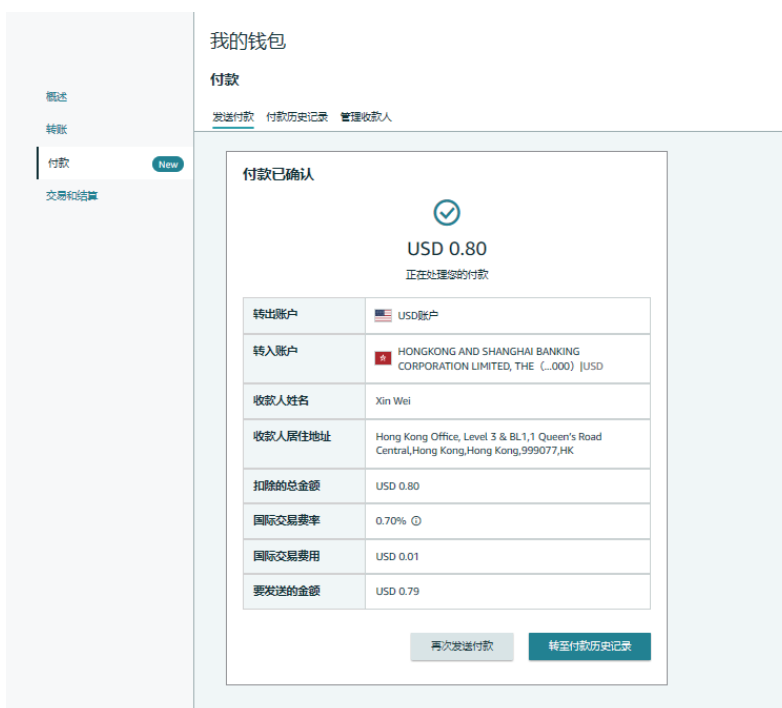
概述
转账
付款 New
交易和结算

我的钱包

付款

发送付款 付款历史记录 管理收款人

付款已确认

USD 0.80

正在处理您的付款

| 转出账户 | USD账户 |
|---|---|
| 转入账户 | HONGKONG AND SHANGHAI BANKING CORPORATION LIMITED, THE（...000）\|USD |
| 收款人姓名 | Xin Wei |
| 收款人居住地址 | Hong Kong Office, Level 3 & BL1,1 Queen's Road Central,Hong Kong,Hong Kong,999077,HK |
| 扣除的总金额 | USD 0.80 |
| 国际交易费率 | 0.70% |
| 国际交易费用 | USD 0.01 |
| 要发送的金额 | USD 0.79 |

再次发送付款 转至付款历史记录